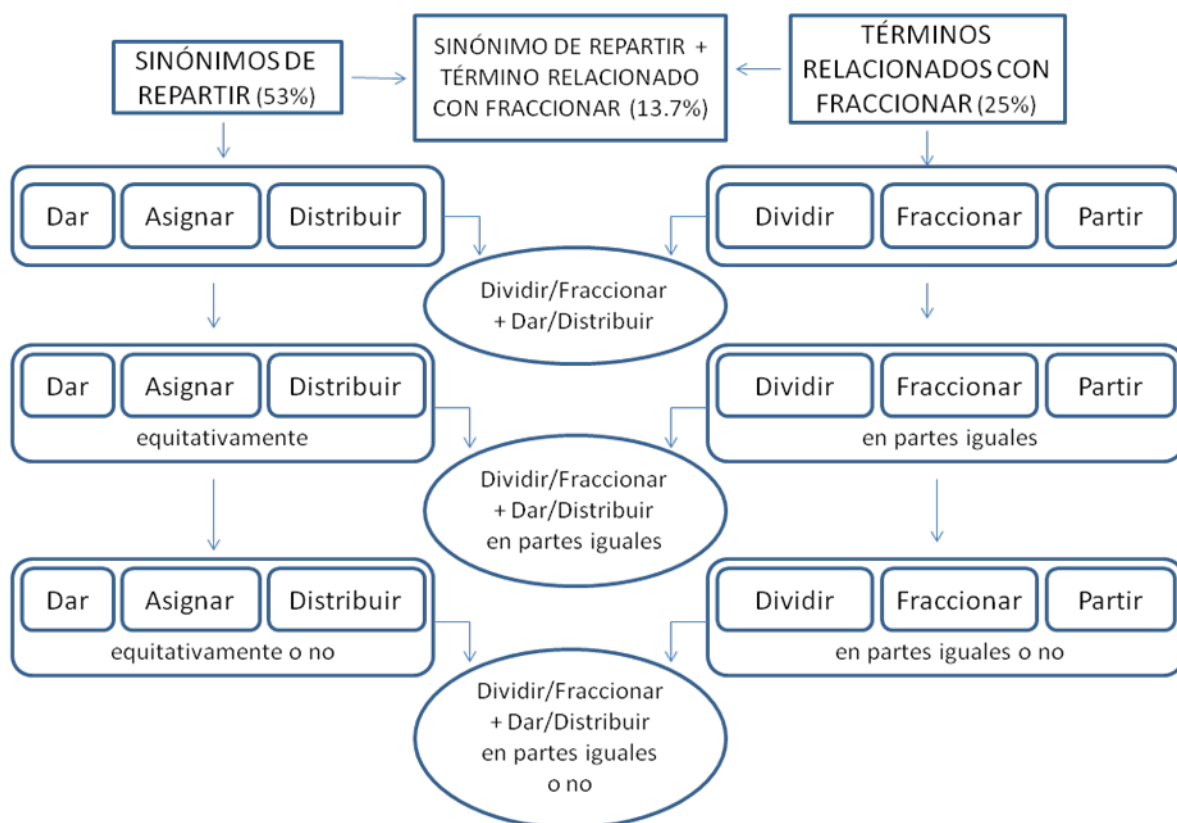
SINÓNIMOS DE REPARTIR (53%)

SINÓNIMO DE REPARTIR + TÉRMINO RELACIONADO CON FRACCIONAR (13.7%)

TÉRMINOS RELACIONADOS CON FRACCIONAR (25%)

Dar
Asignar
Distribuir

Dividir
Fraccionar
Partir

Dividir/Fraccionar + Dar/Distribuir

Dar
Asignar
Distribuir
equitativamente

Dividir
Fraccionar
Partir
en partes iguales

Dividir/Fraccionar + Dar/Distribuir en partes iguales

Dar
Asignar
Distribuir
equitativamente o no

Dividir
Fraccionar
Partir
en partes iguales o no

Dividir/Fraccionar + Dar/Distribuir en partes iguales o no